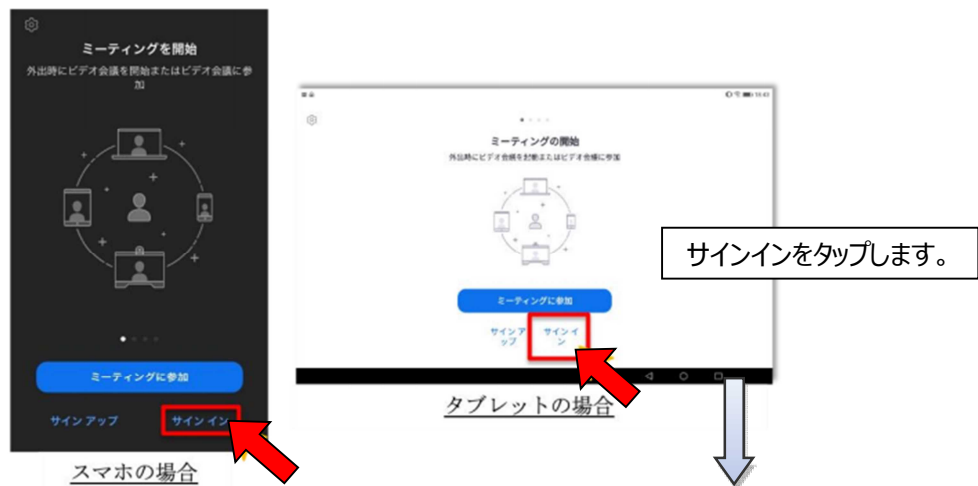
ミーティングを開始

外出時にビデオ会議を開始またはビデオ会議に参加

ミーティングに参加

サインアップ

サインイン

スマホの場合

ミーティングの開始

外出時にビデオ会議を起動またはビデオ会議に参加

ミーティングに参加

サインアップ

サインイン

タブレットの場合

サインインをタップします。